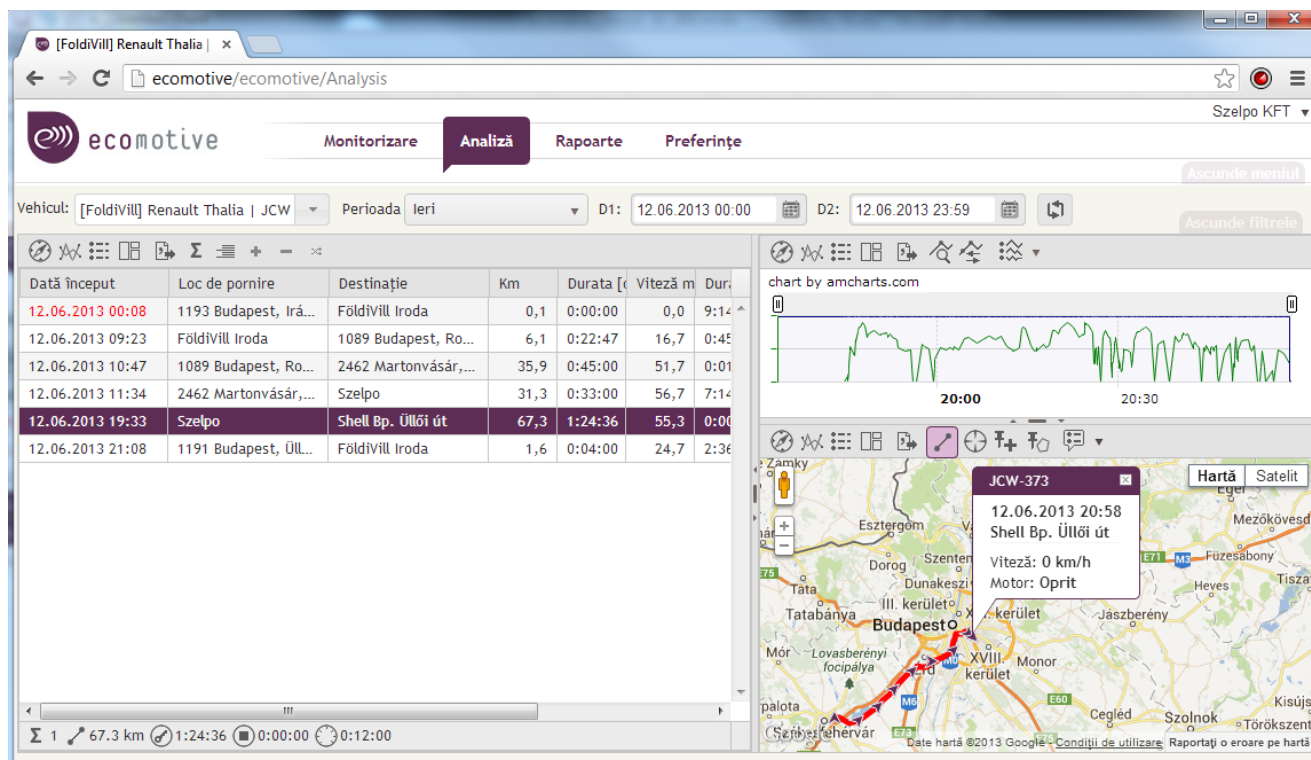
[FoldiVill] Renault Thalia | ×

ecomotive/ecomotive/Analysis

Szelpo KFT

ecomotive

Monitorizare Analiză Rapoarte Preferințe

Ascunde meniul

Vehicul: [FoldiVill] Renault Thalia | JCW Perioada Ieri D1: 12.06.2013 00:00 D2: 12.06.2013 23:59

Ascunde filtrele

Σ + −

| Dată început | Loc de pornire | Destinație | Km | Durata [ | Viteză m | Dura |
|---|---|---|---|---|---|---|
| 12.06.2013 00:08 | 1193 Budapest, Irá... | FöldiVill Iroda | 0,1 | 0:00:00 | 0,0 | 9:14 |
| 12.06.2013 09:23 | FöldiVill Iroda | 1089 Budapest, Ro... | 6,1 | 0:22:47 | 16,7 | 0:45 |
| 12.06.2013 10:47 | 1089 Budapest, Ro... | 2462 Martonvásár,... | 35,9 | 0:45:00 | 51,7 | 0:01 |
| 12.06.2013 11:34 | 2462 Martonvásár,... | Szelpo | 31,3 | 0:33:00 | 56,7 | 7:14 |
| 12.06.2013 19:33 | Szelpo | Shell Bp. Üllői út | 67,3 | 1:24:36 | 55,3 | 0:00 |
| 12.06.2013 21:08 | 1191 Budapest, Üll... | FöldiVill Iroda | 1,6 | 0:04:00 | 24,7 | 2:36 |

Σ 1 67.3 km 1:24:36 0:00:00 0:12:00

chart by amcharts.com

20:00 20:30

Hartă Satelit

JCW-373
12.06.2013 20:58
Shell Bp. Üllői út
Viteză: 0 km/h
Motor: Oprit

Zamky Esztergom Szentend Dorog Dunakeszi Tata Tatabánya III. kerület XV. kerület Budapest Mór Lovasberényi focipálya XVIII. kerület Monor Érd Jászberény Mezőkövesd Füzesabony Heves Tisza Cegléd Szolnok Törökszent Kisújs palota Székesfehérvár E71 M3 E75 M6 E60 M0

Date hartă ©2013 Google Condiții de utilizare Raportați o eroare pe hartă